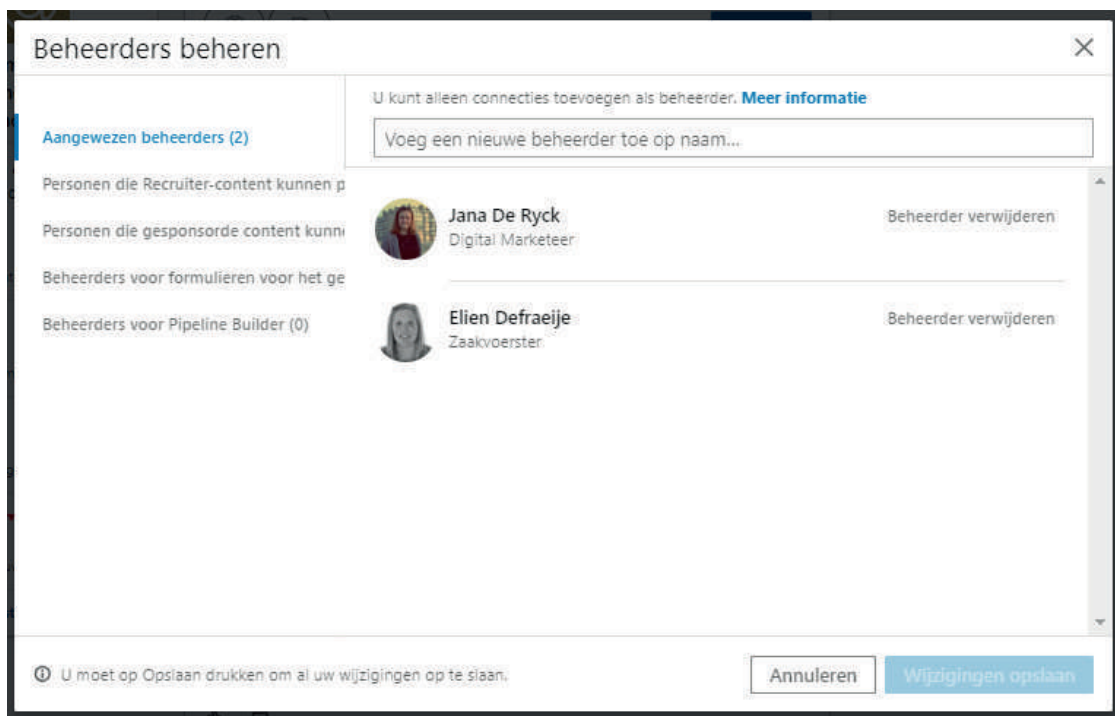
Beheerders beheren

×

Aangewezen beheerders (2)

Personen die Recruiter-content kunnen p

Personen die gesponsorde content kunn

Beheerders voor formulieren voor het ge

Beheerders voor Pipeline Builder (0)

U kunt alleen connecties toevoegen als beheerder. Meer informatie

Voeg een nieuwe beheerder toe op naam...

Jana De Ryck
Digital Marketeer

Beheerder verwijderen

Elien Defraeije
Zaakvoerster

Beheerder verwijderen

ⓘ U moet op Opslaan drukken om al uw wijzigingen op te slaan.

Annuleren

Wijzigingen opslaan